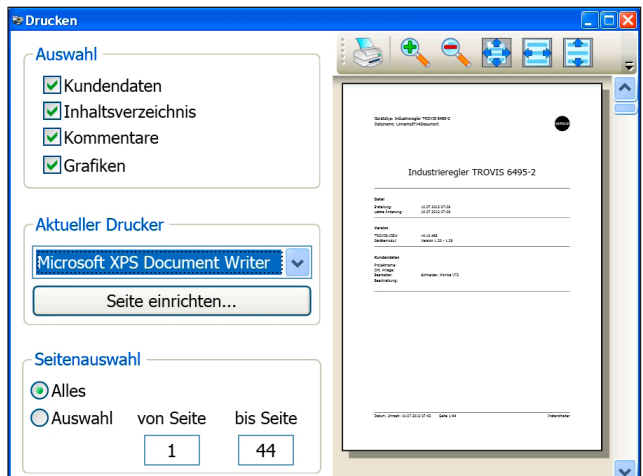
Drucken

Auswahl
Kundendaten
Inhaltsverzeichnis
Kommentare
Grafiken

Aktueller Drucker
Microsoft XPS Document Writer
Seite einrichten...

Seitenauswahl
Alles
Auswahl von Seite bis Seite
1 44

Industrieregler TROVIS 6495-2